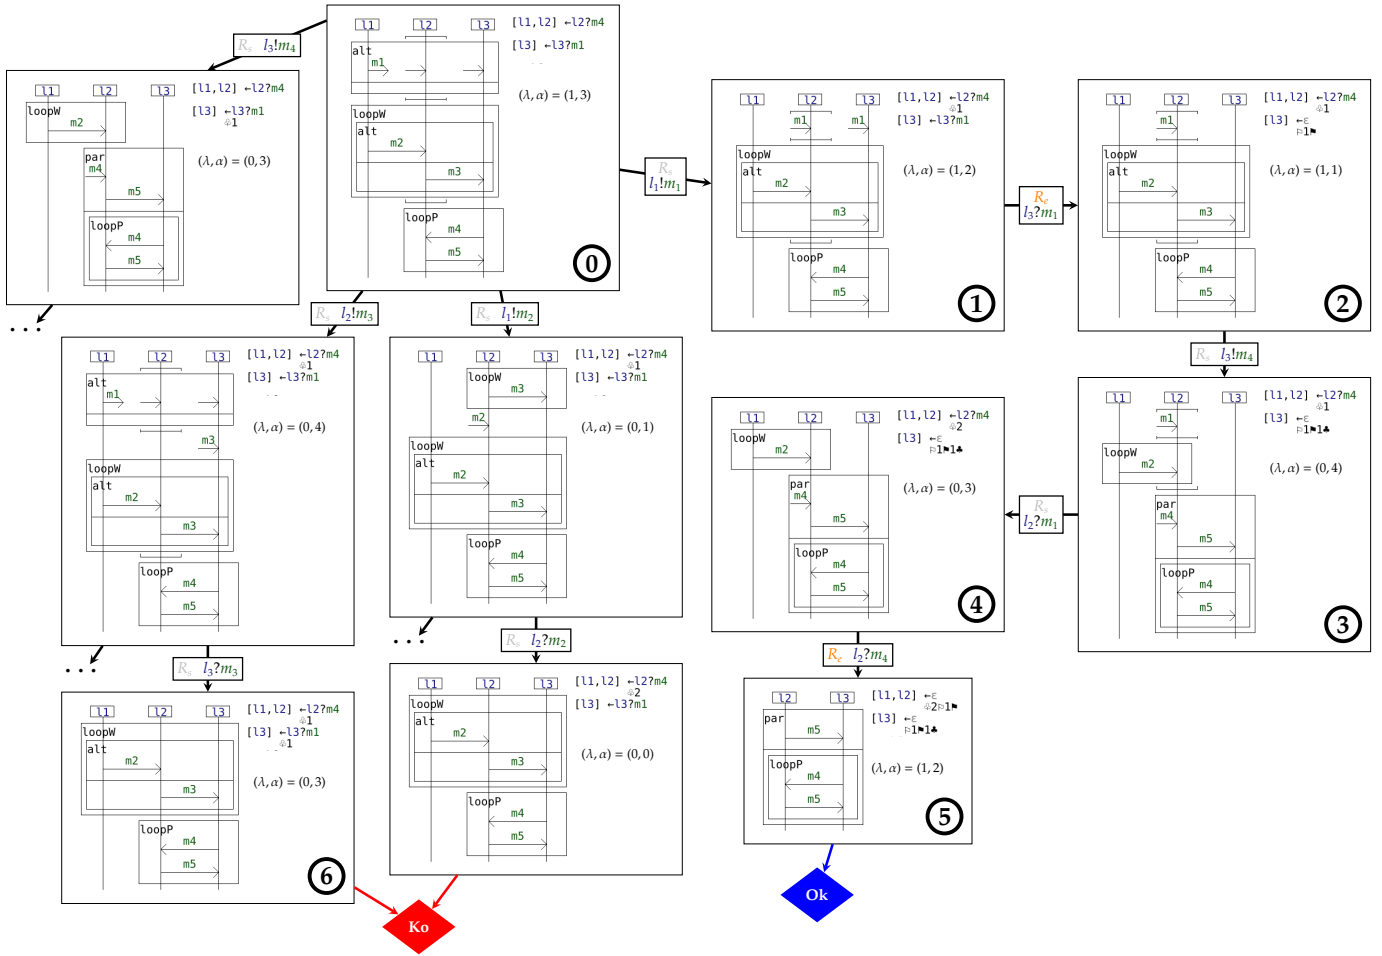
l1 l2 l3 [l1,l2] ←l2?m4
[l3] ←l3?m1
alt m1
loopW alt m2 m3
loopP m4 m5
$(\lambda,\alpha) = (1,3)$
0

$R_s$ $l_3!m_4$

l1 l2 l3 [l1,l2] ←l2?m4
[l3] ←l3?m1 ♧1
loopW m2
par m4 m5
loopP m4 m5
$(\lambda,\alpha) = (0,3)$
. . .

$R_s$ $l_1!m_1$

l1 l2 l3 [l1,l2] ←l2?m4 ♧1
[l3] ←l3?m1
m1 m1
loopW alt m2 m3
loopP m4 m5
$(\lambda,\alpha) = (1,2)$
1

$R_e$ $l_3?m_1$

l1 l2 l3 [l1,l2] ←l2?m4 ♧1
[l3] ←ε ⚐1⚑
m1
loopW alt m2 m3
loopP m4 m5
$(\lambda,\alpha) = (1,1)$
2

$R_s$ $l_2!m_3$

l1 l2 l3 [l1,l2] ←l2?m4 ♧1
[l3] ←l3?m1
alt m1
m3
loopW alt m2 m3
loopP m4 m5
$(\lambda,\alpha) = (0,4)$
. . .

$R_s$ $l_1!m_2$

l1 l2 l3 [l1,l2] ←l2?m4 ♧1
[l3] ←l3?m1
loopW m3
m2
loopW alt m2 m3
loopP m4 m5
$(\lambda,\alpha) = (0,1)$
. . .

$R_s$ $l_3!m_4$

l1 l2 l3 [l1,l2] ←l2?m4 ♧1
[l3] ←ε ⚐1⚑1♣
m1
loopW m2
par m4 m5
loopP m4 m5
$(\lambda,\alpha) = (0,4)$
3

$R_s$ $l_2?m_1$

l1 l2 l3 [l1,l2] ←l2?m4 ♧2
[l3] ←ε ⚐1⚑1♣
loopW m2
par m4 m5
loopP m4 m5
$(\lambda,\alpha) = (0,3)$
4

$R_s$ $l_3?m_3$

l1 l2 l3 [l1,l2] ←l2?m4 ♧1
[l3] ←l3?m1 ♧1
loopW alt m2 m3
loopP m4 m5
$(\lambda,\alpha) = (0,3)$
6

$R_s$ $l_2?m_2$

l1 l2 l3 [l1,l2] ←l2?m4 ♧2
[l3] ←l3?m1
loopW alt m2 m3
loopP m4 m5
$(\lambda,\alpha) = (0,0)$

$R_e$ $l_2?m_4$

l2 l3 [l1,l2] ←ε ♧2⚐1⚑
[l3] ←ε ⚐1⚑1♣
par m5
loopP m4 m5
$(\lambda,\alpha) = (1,2)$
5

Ko
Ok